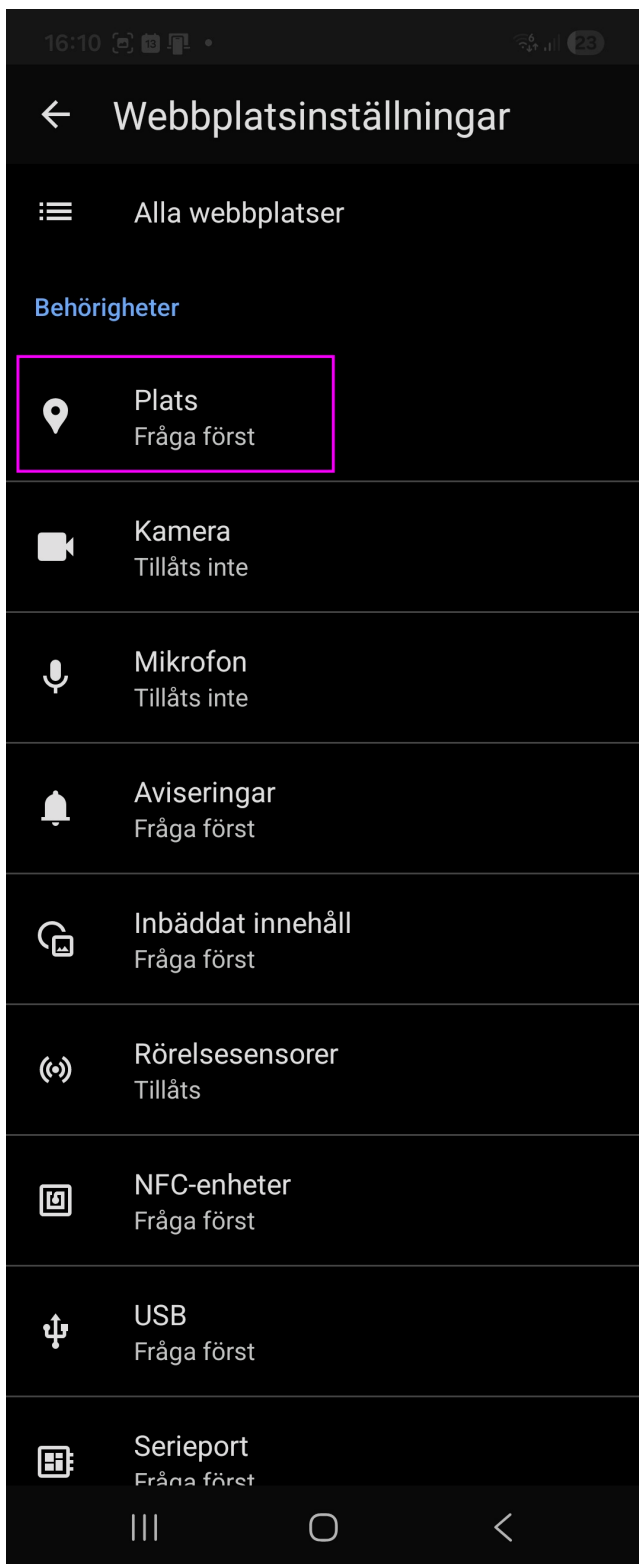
16:10 23

Webbplatsinställningar

Alla webbplatser

Behörigheter

Plats
Fråga först

Kamera
Tillåts inte

Mikrofon
Tillåts inte

Aviseringar
Fråga först

Inbäddat innehåll
Fråga först

Rörelsesensorer
Tillåts

NFC-enheter
Fråga först

USB
Fråga först

Serieport
Fråga först